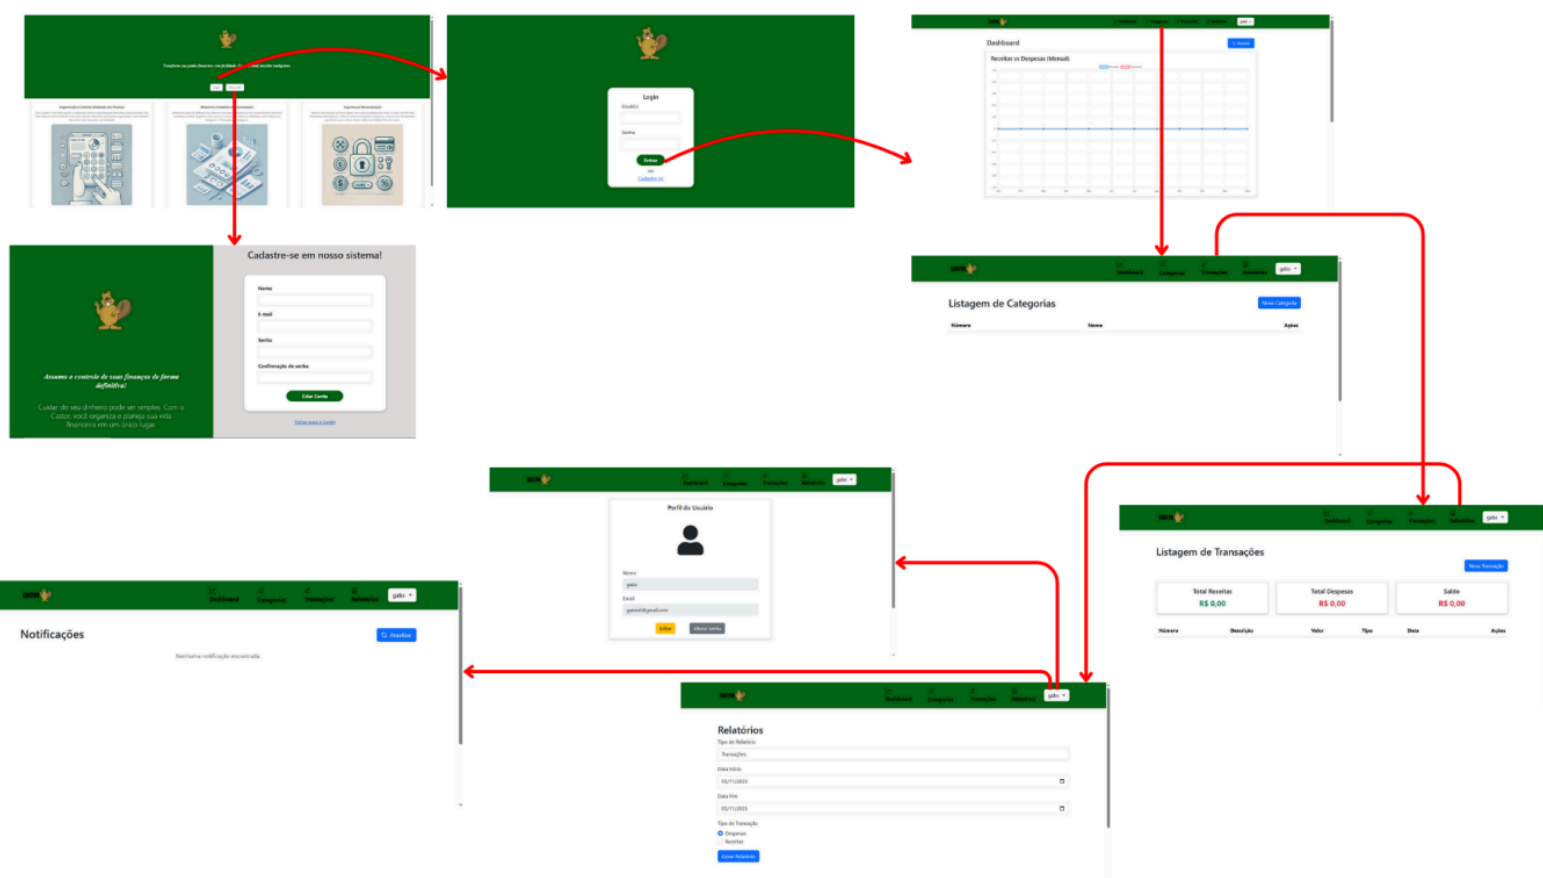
Login

Usuário

Senha

Entrar

Cadastre-se

Dashboard

Receitas vs Despesas (Mensal)

Cadastre-se em nosso sistema!

Nome

E-mail

Senha

Confirmação de senha

Criar Conta

Voltar para o Login

Assuma o controle de suas finanças de forma definitiva!

Cuidar do seu dinheiro pode ser simples. Com o Castor, você organiza e planeja sua vida financeira em um único lugar.

Dashboard Categorias Transações Relatórios gabs

Listagem de Categorias

Nova Categoria

| Número | Nome | Ações |
|---|---|---|

Perfil do Usuário

Nome

gabs

Email

Editar

Alterar senha

Listagem de Transações

Nova Transação

Total Receitas
R$ 0,00

Total Despesas
R$ 0,00

Saldo
R$ 0,00

| Número | Descrição | Valor | Tipo | Data | Ações |
|---|---|---|---|---|---|

Notificações

Atualizar

Nenhuma notificação encontrada.

Relatórios

Tipo de Relatório

Transações

Data Início

05/11/2025

Data Fim

05/11/2025

Tipo de Transação

Despesas

Receitas

Gerar Relatório